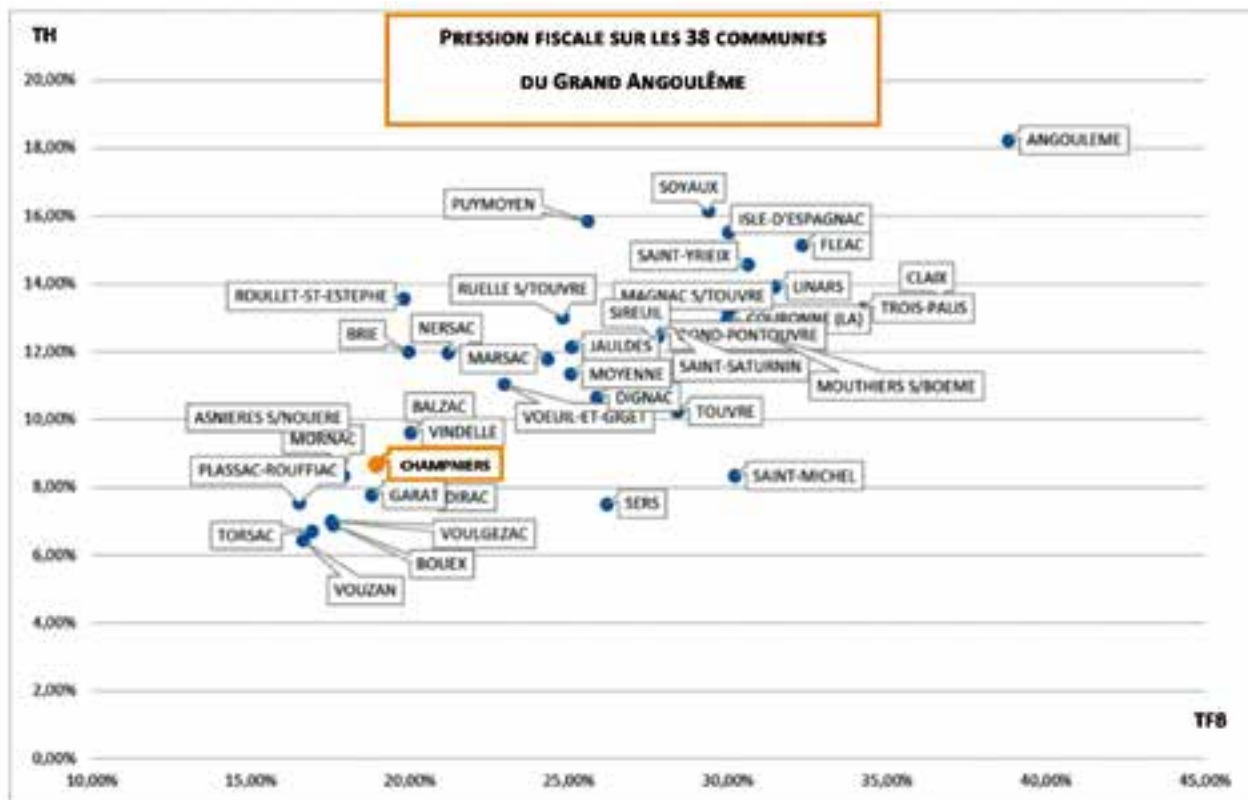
PRESSION FISCALE SUR LES 38 COMMUNES
DU GRAND ANGOULÊME

TH

20,00%
18,00%
16,00%
14,00%
12,00%
10,00%
8,00%
6,00%
4,00%
2,00%
0,00%

ANGOULEME
SOYAUX
PUYMOYEN
ISLE-D'ESPAGNAC
SAINT-YRIEIX
FLEAC
CLAIX
LINARS
ROULLET-ST-ESTEPHE
RUELLE S/TOUVRE
MAGNAC S/TOUVRE
TROIS-PALIS
SIREUIL
COURONNE (LA)
NERSAC
BRIE
GOND-PONTOUVRE
JAULDES
MARSAC
SAINT-SATURNIN
MOYENNE
MOUTHIERS S/BOEME
DIGNAC
BALZAC
VOEUIL-ET-GIGET
TOUVRE
ASNIERES S/NOUERE
VINDELLE
MORNAC
CHAMPNIERS
PLASSAC-ROUFFIAC
SAINT-MICHEL
GARAT
DIRAC
SERS
TORSAC
VOULGEZAC
BOUEX
VOUZAN

TFB

10,00%
15,00%
20,00%
25,00%
30,00%
35,00%
40,00%
45,00%